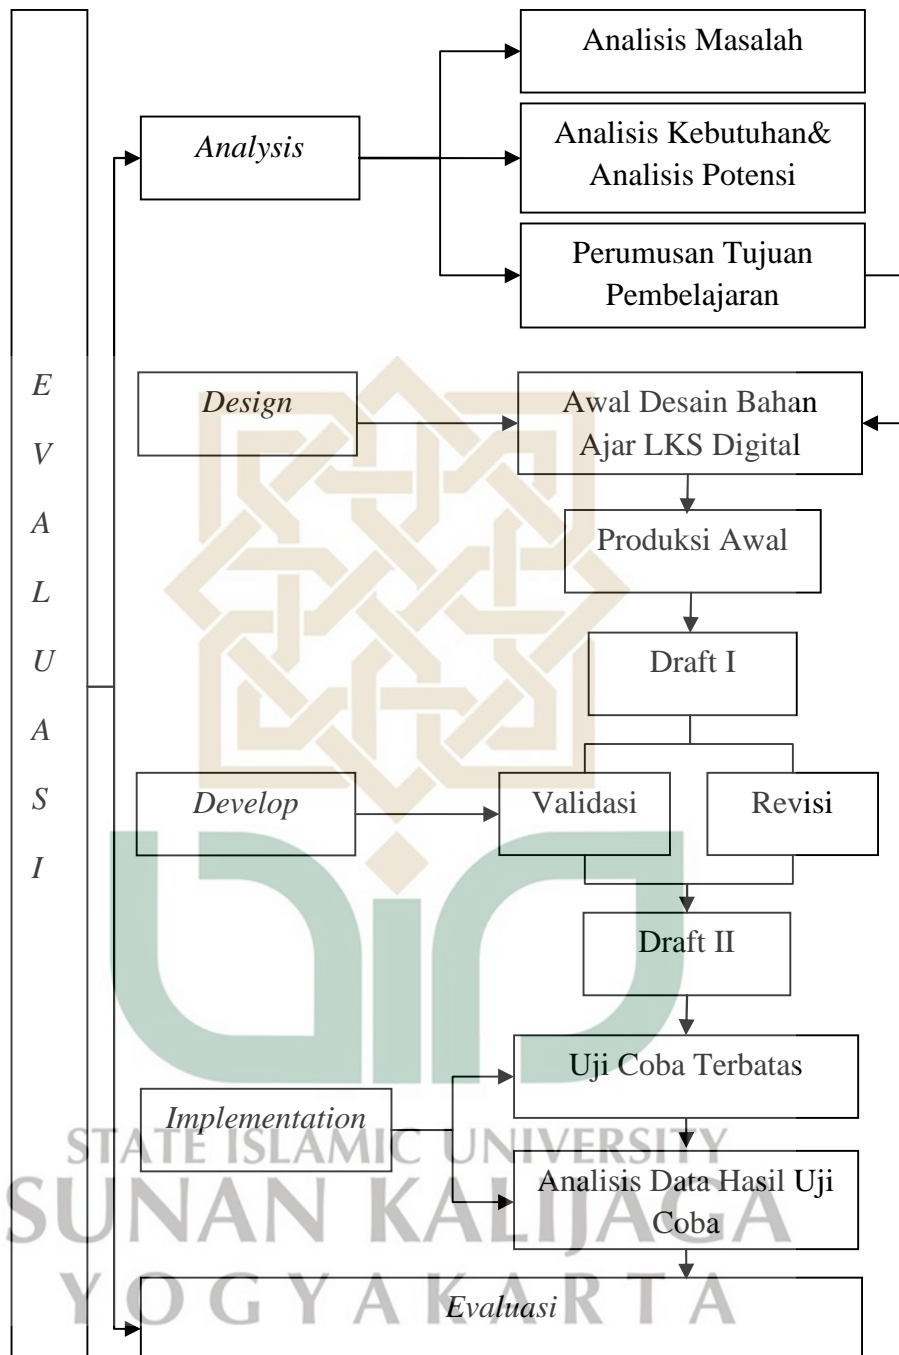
E
V
A
L
U
A
S
I

Analysis

Analisis Masalah

Analisis Kebutuhan& Analisis Potensi

Perumusan Tujuan Pembelajaran

Design

Awal Desain Bahan Ajar LKS Digital

Produksi Awal

Draft I

Develop

Validasi

Revisi

Draft II

Implementation

Uji Coba Terbatas

Analisis Data Hasil Uji Coba

Evaluasi

STATE ISLAMIC UNIVERSITY
SUNAN KALIJAGA
YOGYAKARTA